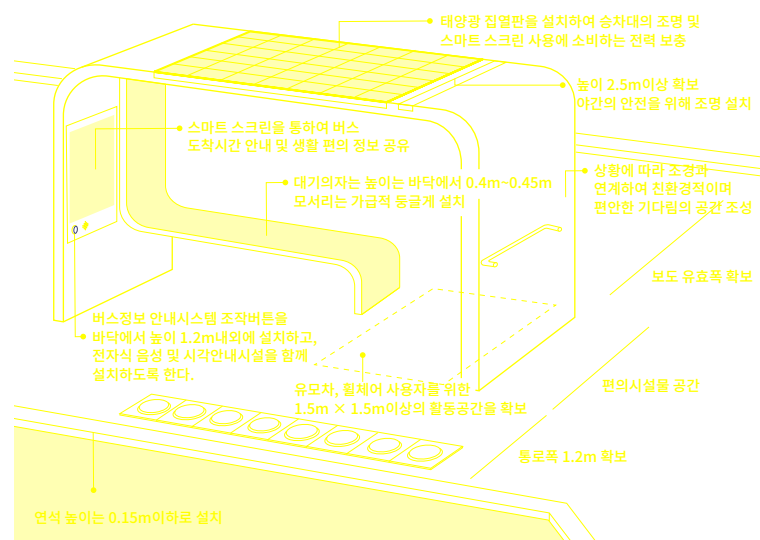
태양광 집열판을 설치하여 승차대의 조명 및 스마트 스크린 사용에 소비하는 전력 보충

높이 2.5m이상 확보 야간의 안전을 위해 조명 설치

스마트 스크린을 통하여 버스 도착시간 안내 및 생활 편의 정보 공유

대기의자는 높이는 바닥에서 0.4m~0.45m 모서리는 가급적 둥글게 설치

상황에 따라 조경과 연계하여 친환경적이며 편안한 기다림의 공간 조성

보도 유효폭 확보

버스정보 안내시스템 조작버튼을 바닥에서 높이 1.2m내외에 설치하고, 전자식 음성 및 시각안내시설을 함께 설치하도록 한다.

유모차, 휠체어 사용자를 위한 1.5m × 1.5m이상의 활동공간을 확보

편의시설물 공간

통로폭 1.2m 확보

연석 높이는 0.15m이하로 설치